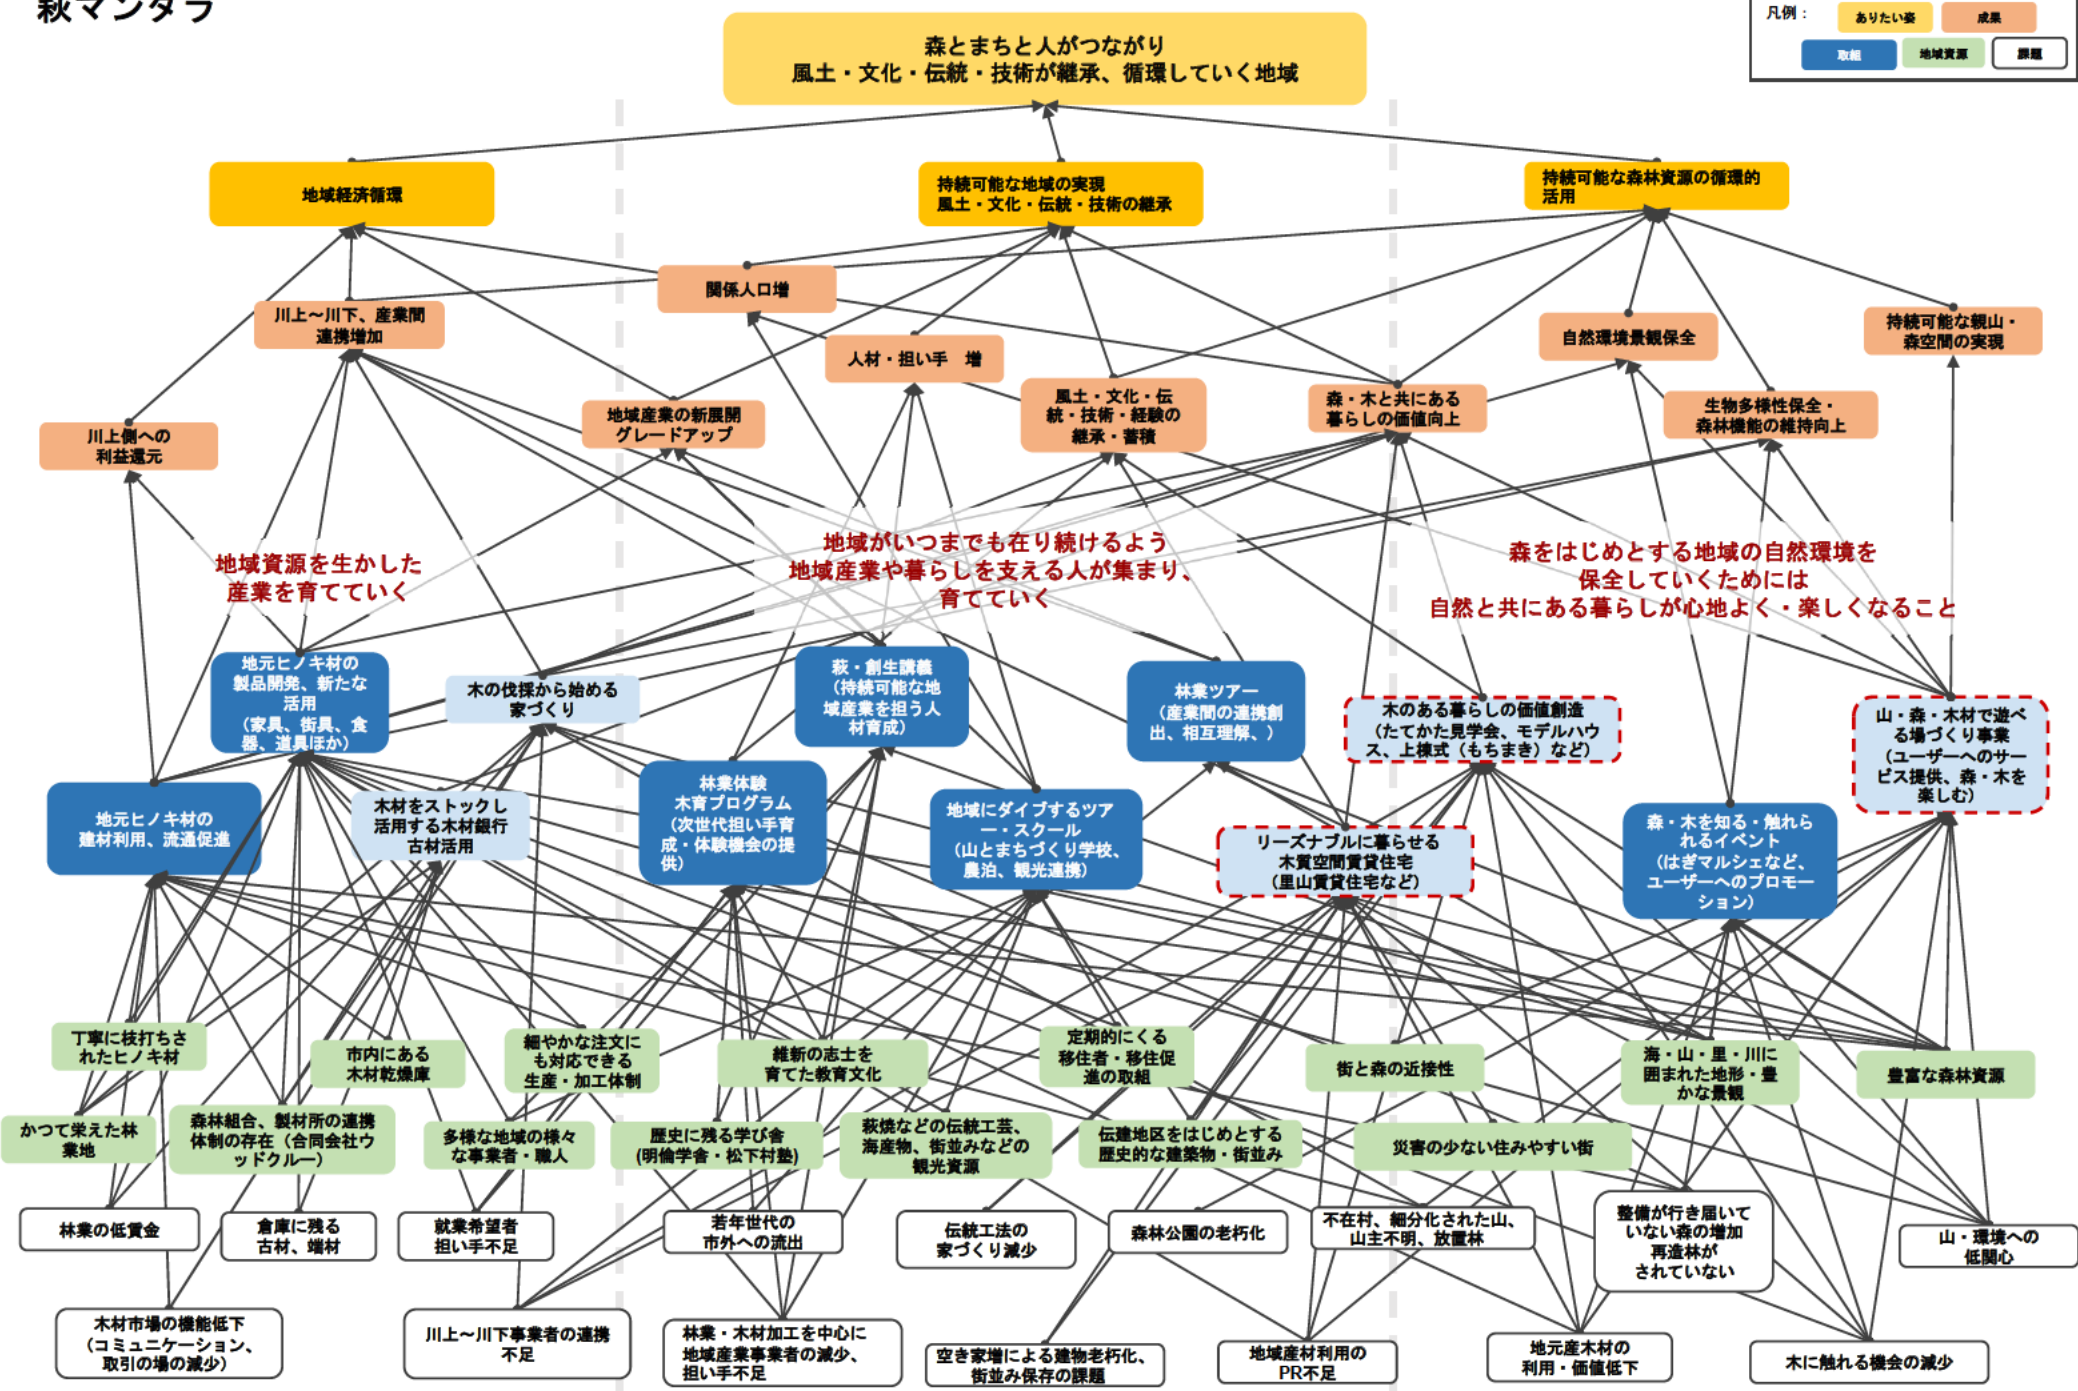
萩マンダラ

凡例：
ありたい姿
成果
取組
地域資源
課題

森とまちと人がつながり
風土・文化・伝統・技術が継承、循環していく地域

地域経済循環

持続可能な地域の実現
風土・文化・伝統・技術の継承

持続可能な森林資源の循環的活用

関係人口増

川上～川下、産業間連携増加

人材・担い手　増

自然環境景観保全

持続可能な観山・森空間の実現

地域産業の新展開グレードアップ

風土・文化・伝統・技術・経験の継承・蓄積

森・木と共にある暮らしの価値向上

生物多様性保全・森林機能の維持向上

川上側への利益還元

地域資源を生かした
産業を育てていく

地域がいつまでも在り続けるよう
地域産業や暮らしを支える人が集まり、
育てていく

森をはじめとする地域の自然環境を
保全していくためには
自然と共にある暮らしが心地よく・楽しくなること

地元ヒノキ材の製品開発、新たな活用（家具、街具、食器、道具ほか）

木の伐採から始める家づくり

萩・創生講義（持続可能な地域産業を担う人材育成）

林業ツアー（産業間の連携創出、相互理解、）

木のある暮らしの価値創造（たてかた見学会、モデルハウス、上棟式（もちまき）など）

山・森・木材で遊べる場づくり事業（ユーザーへのサービス提供、森・木を楽しむ）

地元ヒノキ材の建材利用、流通促進

木材をストックし活用する木材銀行古材活用

林業体験木育プログラム（次世代担い手育成・体験機会の提供）

地域にダイブするツアー・スクール（山とまちづくり学校、農泊、観光連携）

リーズナブルに暮らせる木質空間賃貸住宅（里山賃貸住宅など）

森・木を知る・触れられるイベント（はぎマルシェなど、ユーザーへのプロモーション）

丁寧に伐打ちされたヒノキ材

市内にある木材乾燥庫

細やかな注文にも対応できる生産・加工体制

維新の志士を育てた教育文化

定期的にくる移住者・移住促進の取組

街と森の近接性

海・山・里・川に囲まれた地形・豊かな景観

豊富な森林資源

かつて栄えた林業地

森林組合、製材所の連携体制の存在（合同会社ウッドクルー）

多様な地域の様々な事業者・職人

歴史に残る学び舎（明倫学舎・松下村塾）

萩焼などの伝統工芸、海産物、街並みなどの観光資源

伝建地区をはじめとする歴史的な建築物・街並み

災害の少ない住みやすい街

林業の低賃金

倉庫に残る古材、端材

就業希望者担い手不足

若年世代の市外への流出

伝統工法の家づくり減少

森林公園の老朽化

不在村、細分化された山、山主不明、放置林

整備が行き届いていない森の増加再造林がされていない

山・環境への低関心

木材市場の機能低下（コミュニケーション、取引の場の減少）

川上～川下事業者の連携不足

林業・木材加工を中心に地域産業事業者の減少、担い手不足

空き家増による建物老朽化、街並み保存の課題

地域産材利用のPR不足

地元産木材の利用・価値低下

木に触れる機会の減少